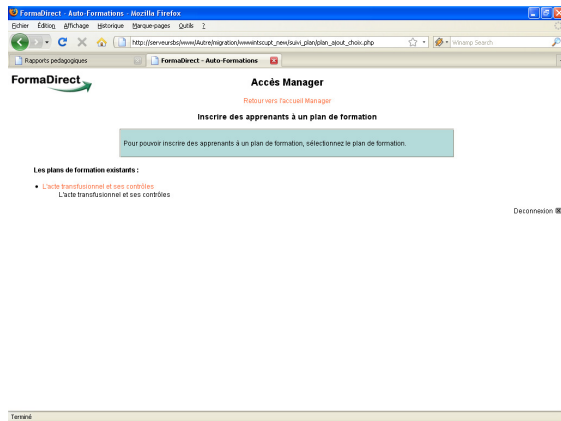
FormaDirect - Auto-Formations - Mozilla Firefox

Fichier Édition Affichage Historique Marque-pages Outils ?

http://serveursbs/www/Autre/migration/wwwintscupt_new/suivi_plan/plan_ajout_choix.php

Winamp Search

Rapports pedagogiques

FormaDirect - Auto-Formations

FormaDirect

Accès Manager

Retour vers l'accueil Manager

Inscrire des apprenants à un plan de formation

Pour pouvoir inscrire des apprenants à un plan de formation, sélectionnez le plan de formation.

Les plans de formation existants :

- L'acte transfusionnel et ses contrôles
L'acte transfusionnel et ses contrôles

Deconnexion

Terminé